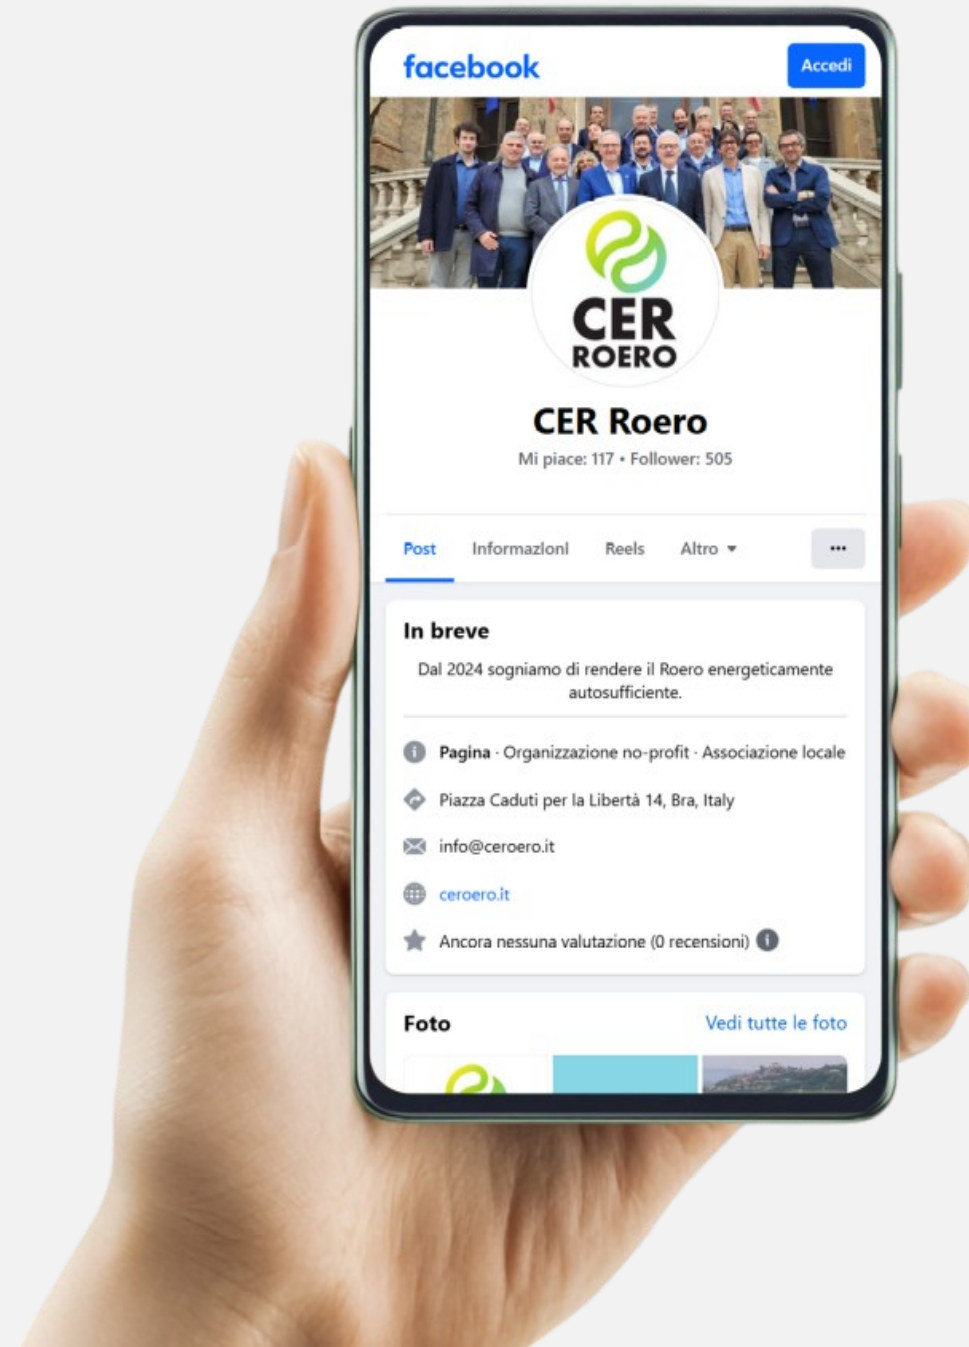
facebook

Accedi

CER
ROERO

CER Roero

Mi piace: 117 • Follower: 505

Post Informazioni Reels Altro ▾ •••

In breve

Dal 2024 sogniamo di rendere il Roero energeticamente autosufficiente.

Pagina · Organizzazione no-profit · Associazione locale

Piazza Caduti per la Libertà 14, Bra, Italy

info@ceroero.it

ceroero.it

Ancora nessuna valutazione (0 recensioni)

Foto

Vedi tutte le foto